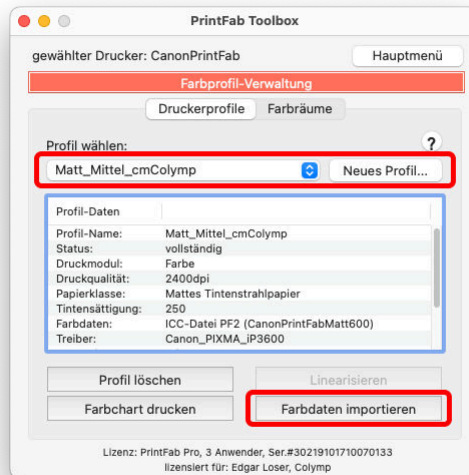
PrintFab Toolbox

gewählter Drucker: CanonPrintFab

Hauptmenü

Farbprofil-Verwaltung

Druckerprofile | Farbräume

Profil wählen:

?

Matt_Mittel_cmColymp

Neues Profil...

| Profil-Daten | |
|---|---|
| Profil-Name: | Matt_Mittel_cmColymp |
| Status: | vollständig |
| Druckmodul: | Farbe |
| Druckqualität: | 2400dpi |
| Papierklasse: | Mattes Tintenstrahlpapier |
| Tintensättigung: | 250 |
| Farbdaten: | ICC-Datei PF2 (CanonPrintFabMatt600) |
| Treiber: | Canon_PIXMA_iP3600 |

Profil löschen

Linearisieren

Farbchart drucken

Farbdaten importieren

Lizenz: PrintFab Pro, 3 Anwender, Ser.#30219101710070133
lizensiert für: Edgar Loser, Colymp